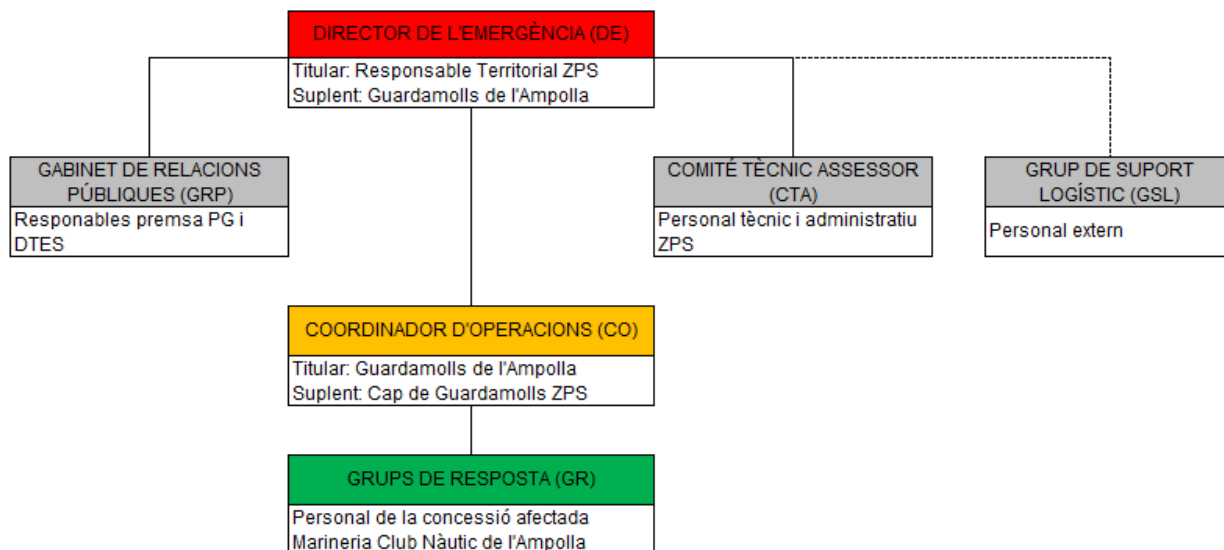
DIRECTOR DE L'EMERGÈNCIA (DE)

Titular: Responsable Territorial ZPS
Suplent: Guardamolls de l'Ampolla

GABINET DE RELACIONS PÚBLIQUES (GRP)

Responables premsa PG i DTES

COMITÉ TÈCNIC ASSESSOR (CTA)

Personal tècnic i administratiu ZPS

GRUP DE SUPORT LOGÍSTIC (GSL)

Personal extern

COORDINADOR D'OPERACIONS (CO)

Titular: Guardamolls de l'Ampolla
Suplent: Cap de Guardamolls ZPS

GRUPS DE RESPOSTA (GR)

Personal de la concessió afectada
Marineria Club Nàutic de l'Ampolla